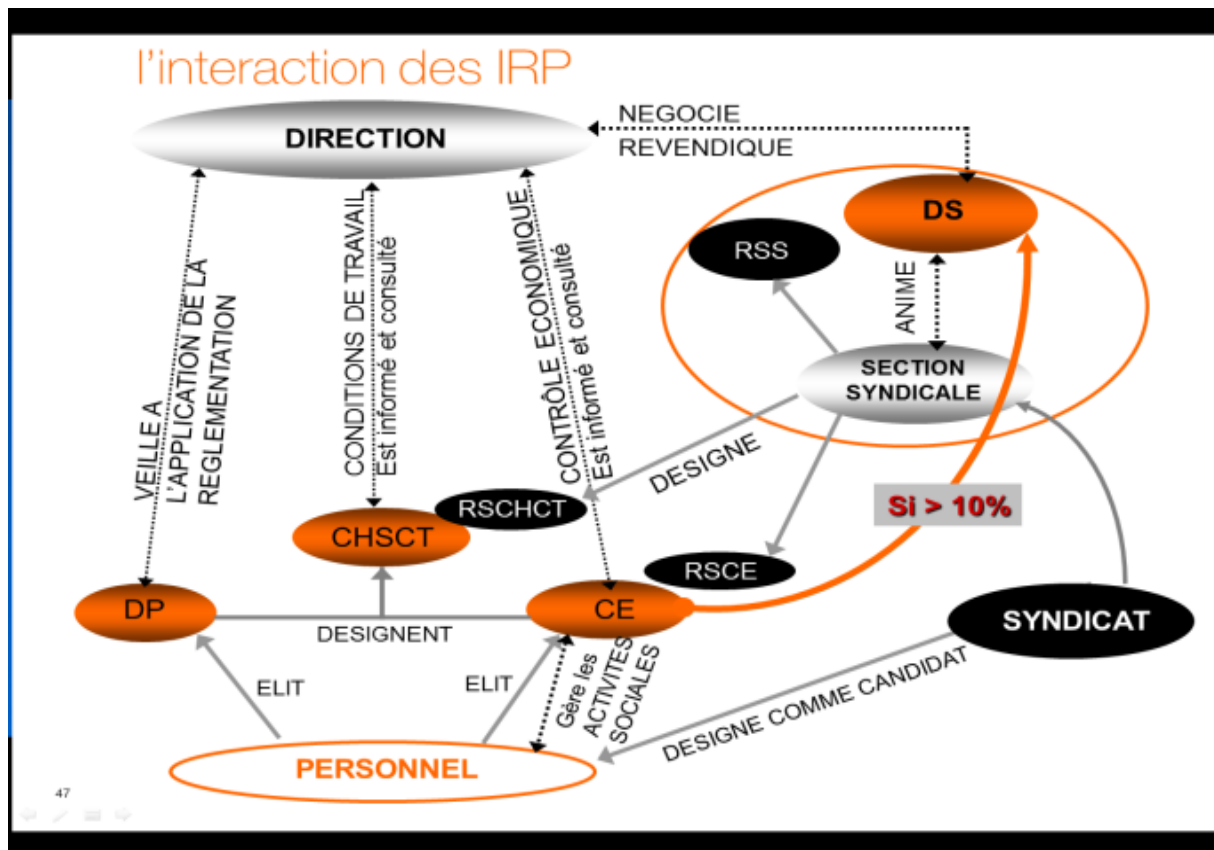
l'interaction des IRP

DIRECTION

NEGOCIE
REVENDIQUE

DS

RSS

ANIME

SECTION SYNDICALE

VEILLE A L'APPLICATION DE LA REGLEMENTATION

CONDITIONS DE TRAVAIL
Est informé et consulté

CONTRÔLE ECONOMIQUE
Est informé et consulté

DESIGNE

RSCHCT

CHSCT

Si > 10%

RSCE

DP

DESIGNENT

CE

SYNDICAT

ELIT

ELIT

Gère les ACTIVITES SOCIALES

DESIGNE COMME CANDIDAT

PERSONNEL

47